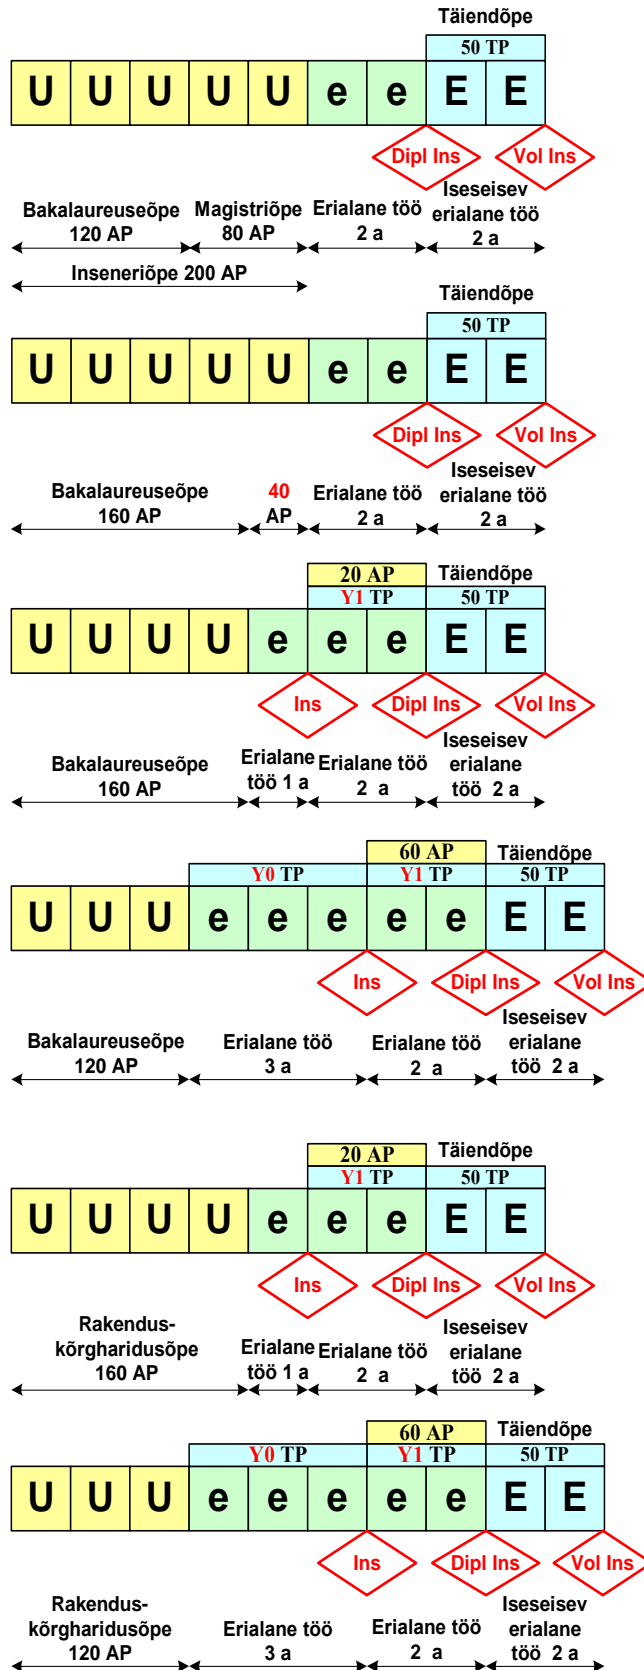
Täiendõpe

50 TP

U U U U U e e E E

Dipl Ins Vol Ins

Bakalaureuseõpe 120 AP

Magistriõpe 80 AP

Erialane töö 2 a

Iseseisev erialane töö 2 a

Inseneriõpe 200 AP

Täiendõpe

50 TP

U U U U U e e E E

Dipl Ins Vol Ins

Bakalaureuseõpe 160 AP

40 AP

Erialane töö 2 a

Iseseisev erialane töö 2 a

20 AP

Täiendõpe

Y1 TP

50 TP

U U U U e e e E E

Ins Dipl Ins Vol Ins

Bakalaureuseõpe 160 AP

Erialane töö 1 a

Erialane töö 2 a

Iseseisev erialane töö 2 a

60 AP

Täiendõpe

Y0 TP

Y1 TP

50 TP

U U U e e e e e E E

Ins Dipl Ins Vol Ins

Bakalaureuseõpe 120 AP

Erialane töö 3 a

Erialane töö 2 a

Iseseisev erialane töö 2 a

20 AP

Täiendõpe

Y1 TP

50 TP

U U U U e e e E E

Ins Dipl Ins Vol Ins

Rakendus-kõrgharidusõpe 160 AP

Erialane töö 1 a

Erialane töö 2 a

Iseseisev erialane töö 2 a

60 AP

Täiendõpe

Y0 TP

Y1 TP

50 TP

U U U e e e e e E E

Ins Dipl Ins Vol Ins

Rakendus-kõrgharidusõpe 120 AP

Erialane töö 3 a

Erialane töö 2 a

Iseseisev erialane töö 2 a